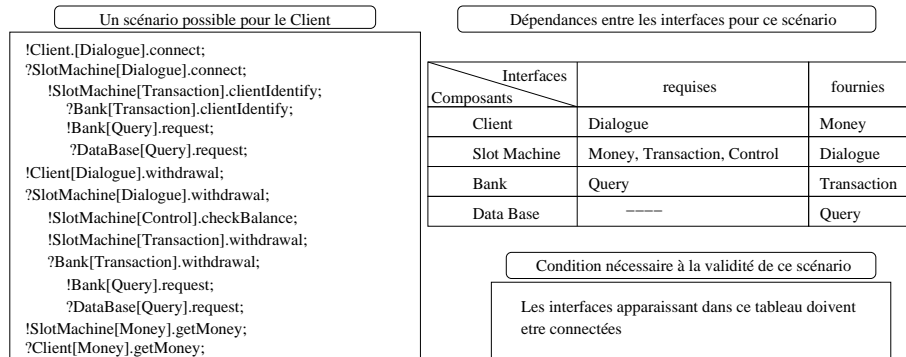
Un scénario possible pour le Client

!Client.[Dialogue].connect;
?SlotMachine[Dialogue].connect;
!SlotMachine[Transaction].clientIdentify;
?Bank[Transaction].clientIdentify;
!Bank[Query].request;
?DataBase[Query].request;
!Client[Dialogue].withdrawal;
?SlotMachine[Dialogue].withdrawal;
!SlotMachine[Control].checkBalance;
!SlotMachine[Transaction].withdrawal;
?Bank[Transaction].withdrawal;
!Bank[Query].request;
?DataBase[Query].request;
!SlotMachine[Money].getMoney;
?Client[Money].getMoney;

Dépendances entre les interfaces pour ce scénario

| Interfaces / Composants | requises | fournies |
|---|---|---|
| Client | Dialogue | Money |
| Slot Machine | Money, Transaction, Control | Dialogue |
| Bank | Query | Transaction |
| Data Base | ---- | Query |

Condition nécessaire à la validité de ce scénario

Les interfaces apparaissant dans ce tableau doivent etre connectées